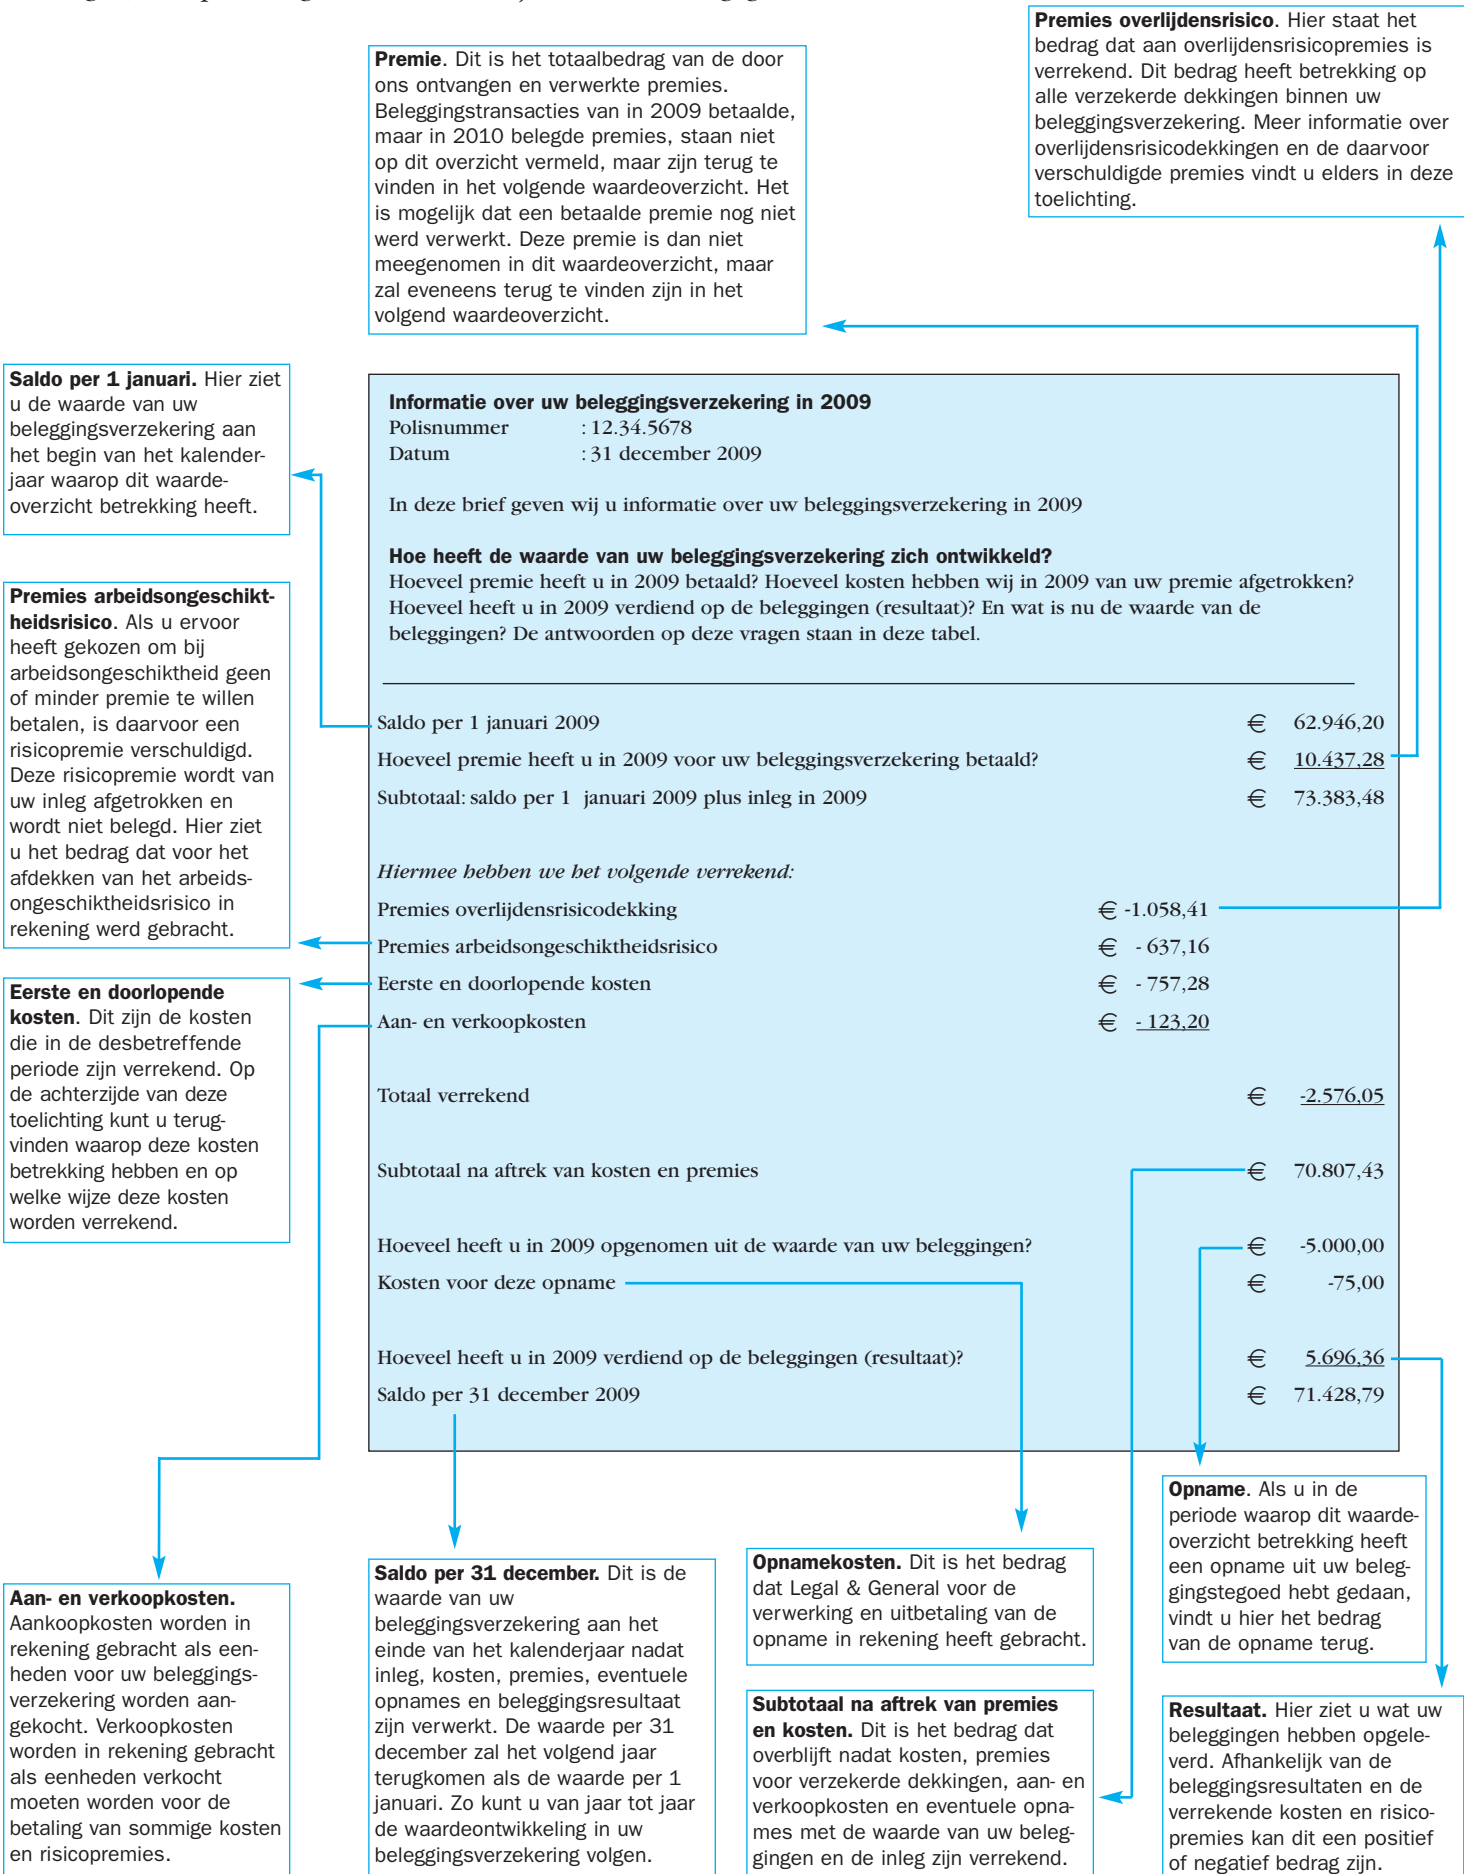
**Premie**. Dit is het totaalbedrag van de door ons ontvangen en verwerkte premies. Beleggingstransacties van in 2009 betaalde, maar in 2010 belegde premies, staan niet op dit overzicht vermeld, maar zijn terug te vinden in het volgende waardeoverzicht. Het is mogelijk dat een betaalde premie nog niet werd verwerkt. Deze premie is dan niet meegenomen in dit waardeoverzicht, maar zal eveneens terug te vinden zijn in het volgend waardeoverzicht.

**Premies overlijdensrisico**. Hier staat het bedrag dat aan overlijdensrisicopremies is verrekend. Dit bedrag heeft betrekking op alle verzekerde dekkingen binnen uw beleggingsverzekering. Meer informatie over overlijdensrisicodekkingen en de daarvoor verschuldigde premies vindt u elders in deze toelichting.

**Saldo per 1 januari.** Hier ziet u de waarde van uw beleggingsverzekering aan het begin van het kalenderjaar waarop dit waardeoverzicht betrekking heeft.

**Premies arbeidsongeschiktheidsrisico**. Als u ervoor heeft gekozen om bij arbeidsongeschiktheid geen of minder premie te willen betalen, is daarvoor een risicopremie verschuldigd. Deze risicopremie wordt van uw inleg afgetrokken en wordt niet belegd. Hier ziet u het bedrag dat voor het afdekken van het arbeidsongeschiktheidsrisico in rekening werd gebracht.

**Eerste en doorlopende kosten**. Dit zijn de kosten die in de desbetreffende periode zijn verrekend. Op de achterzijde van deze toelichting kunt u terugvinden waarop deze kosten betrekking hebben en op welke wijze deze kosten worden verrekend.

**Informatie over uw beleggingsverzekering in 2009**
Polisnummer : 12.34.5678
Datum : 31 december 2009

In deze brief geven wij u informatie over uw beleggingsverzekering in 2009

**Hoe heeft de waarde van uw beleggingsverzekering zich ontwikkeld?**
Hoeveel premie heeft u in 2009 betaald? Hoeveel kosten hebben wij in 2009 van uw premie afgetrokken? Hoeveel heeft u in 2009 verdiend op de beleggingen (resultaat)? En wat is nu de waarde van de beleggingen? De antwoorden op deze vragen staan in deze tabel.

| | | |
|---|---|---|
| Saldo per 1 januari 2009 | | € 62.946,20 |
| Hoeveel premie heeft u in 2009 voor uw beleggingsverzekering betaald? | | € 10.437,28 |
| Subtotaal: saldo per 1 januari 2009 plus inleg in 2009 | | € 73.383,48 |
| *Hiermee hebben we het volgende verrekend:* | | |
| Premies overlijdensrisicodekking | € -1.058,41 | |
| Premies arbeidsongeschiktheidsrisico | € - 637,16 | |
| Eerste en doorlopende kosten | € - 757,28 | |
| Aan- en verkoopkosten | € - 123,20 | |
| Totaal verrekend | | € -2.576,05 |
| Subtotaal na aftrek van kosten en premies | | € 70.807,43 |
| Hoeveel heeft u in 2009 opgenomen uit de waarde van uw beleggingen? | | € -5.000,00 |
| Kosten voor deze opname | | € -75,00 |
| Hoeveel heeft u in 2009 verdiend op de beleggingen (resultaat)? | | € 5.696,36 |
| Saldo per 31 december 2009 | | € 71.428,79 |

**Opname**. Als u in de periode waarop dit waardeoverzicht betrekking heeft een opname uit uw beleggingstegoed hebt gedaan, vindt u hier het bedrag van de opname terug.

**Aan- en verkoopkosten.** Aankoopkosten worden in rekening gebracht als eenheden voor uw beleggingsverzekering worden aangekocht. Verkoopkosten worden in rekening gebracht als eenheden verkocht moeten worden voor de betaling van sommige kosten en risicopremies.

**Saldo per 31 december.** Dit is de waarde van uw beleggingsverzekering aan het einde van het kalenderjaar nadat inleg, kosten, premies, eventuele opnames en beleggingsresultaat zijn verwerkt. De waarde per 31 december zal het volgend jaar terugkomen als de waarde per 1 januari. Zo kunt u van jaar tot jaar de waardeontwikkeling in uw beleggingsverzekering volgen.

**Opnamekosten.** Dit is het bedrag dat Legal & General voor de verwerking en uitbetaling van de opname in rekening heeft gebracht.

**Subtotaal na aftrek van premies en kosten.** Dit is het bedrag dat overblijft nadat kosten, premies voor verzekerde dekkingen, aan- en verkoopkosten en eventuele opnames met de waarde van uw beleggingen en de inleg zijn verrekend.

**Resultaat.** Hier ziet u wat uw beleggingen hebben opgeleverd. Afhankelijk van de beleggingsresultaten en de verrekende kosten en risicopremies kan dit een positief of negatief bedrag zijn.